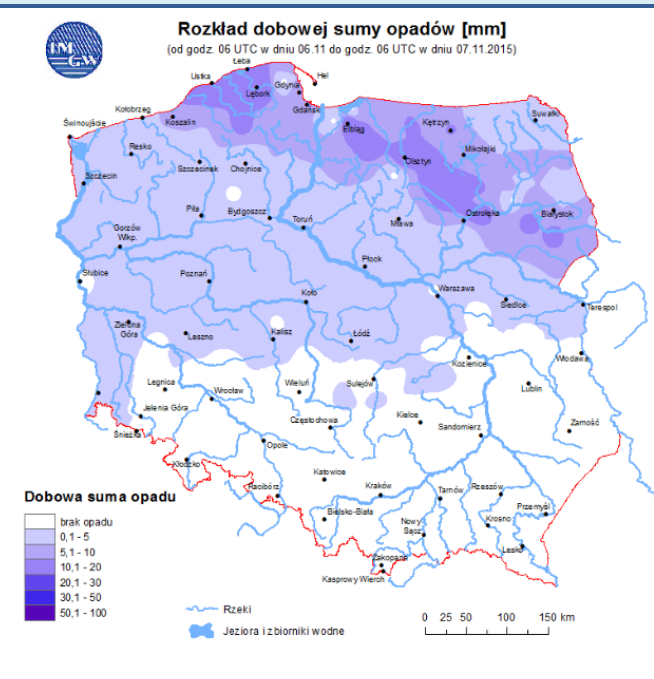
Rozkład dobowej sumy opadów [mm]
(od godz. 06 UTC w dniu 06.11 do godz. 06 UTC w dniu 07.11.2015)

IMGW

Łeba
Ustka
Hel
Gdynia
Lębork
Gdańsk
Kołobrzeg
Koszalin
Świnoujście
Elbląg
Kętrzyn
Suwałki
Resko
Mikołajki
Olsztyn
Szczecinek
Chojnice
Szczecin
Piła
Bydgoszcz
Toruń
Mława
Ostrołęka
Białystok
Gorzów Wlkp.
Płock
Słubice
Poznań
Warszawa
Koło
Siedlce
Terespol
Zielona Góra
Leszno
Kalisz
Łódź
Kozienice
Włodawa
Legnica
Wrocław
Wieluń
Sulejów
Lublin
Jelenia Góra
Częstochowa
Kielce
Zamość
Śnieżka
Sandomierz
Opole
Kłodzko
Katowice
Racibórz
Kraków
Tarnów
Rzeszów
Przemyśl
Bielsko-Biała
Nowy Sącz
Krosno
Lesko
Zakopane
Kasprowy Wierch

Dobowa suma opadu
brak opadu
0,1 - 5
5,1 - 10
10,1 - 20
20,1 - 30
30,1 - 50
50,1 - 100

Rzeki
Jeziora i zbiorniki wodne

0 25 50 100 150 km